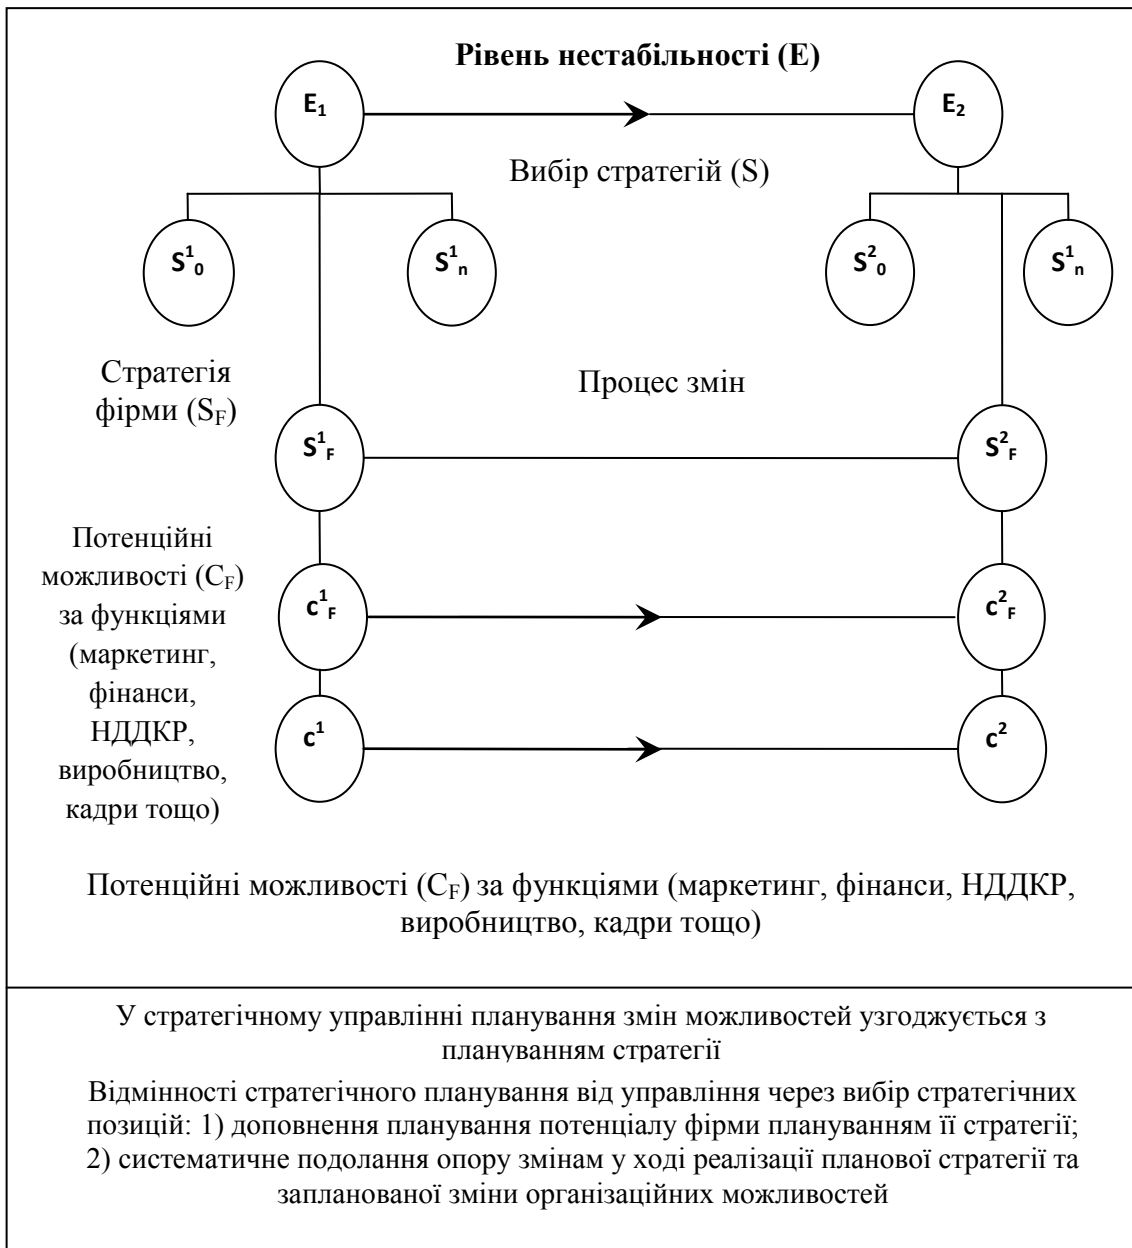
Рівень нестабільності (E)

$E_1$

$E_2$

Вибір стратегій (S)

$S^1_0$

$S^1_n$

$S^2_0$

$S^1_n$

Стратегія фірми ($S_F$)

Процес змін

$S^1_F$

$S^2_F$

Потенційні можливості ($C_F$) за функціями (маркетинг, фінанси, НДДКР, виробництво, кадри тощо)

$c^1_F$

$c^2_F$

$c^1$

$c^2$

Потенційні можливості ($C_F$) за функціями (маркетинг, фінанси, НДДКР, виробництво, кадри тощо)

У стратегічному управлінні планування змін можливостей узгоджується з плануванням стратегії

Відмінності стратегічного планування від управління через вибір стратегічних позицій: 1) доповнення планування потенціалу фірми плануванням її стратегії; 2) систематичне подолання опору змінам у ході реалізації планової стратегії та запланованої зміни організаційних можливостей